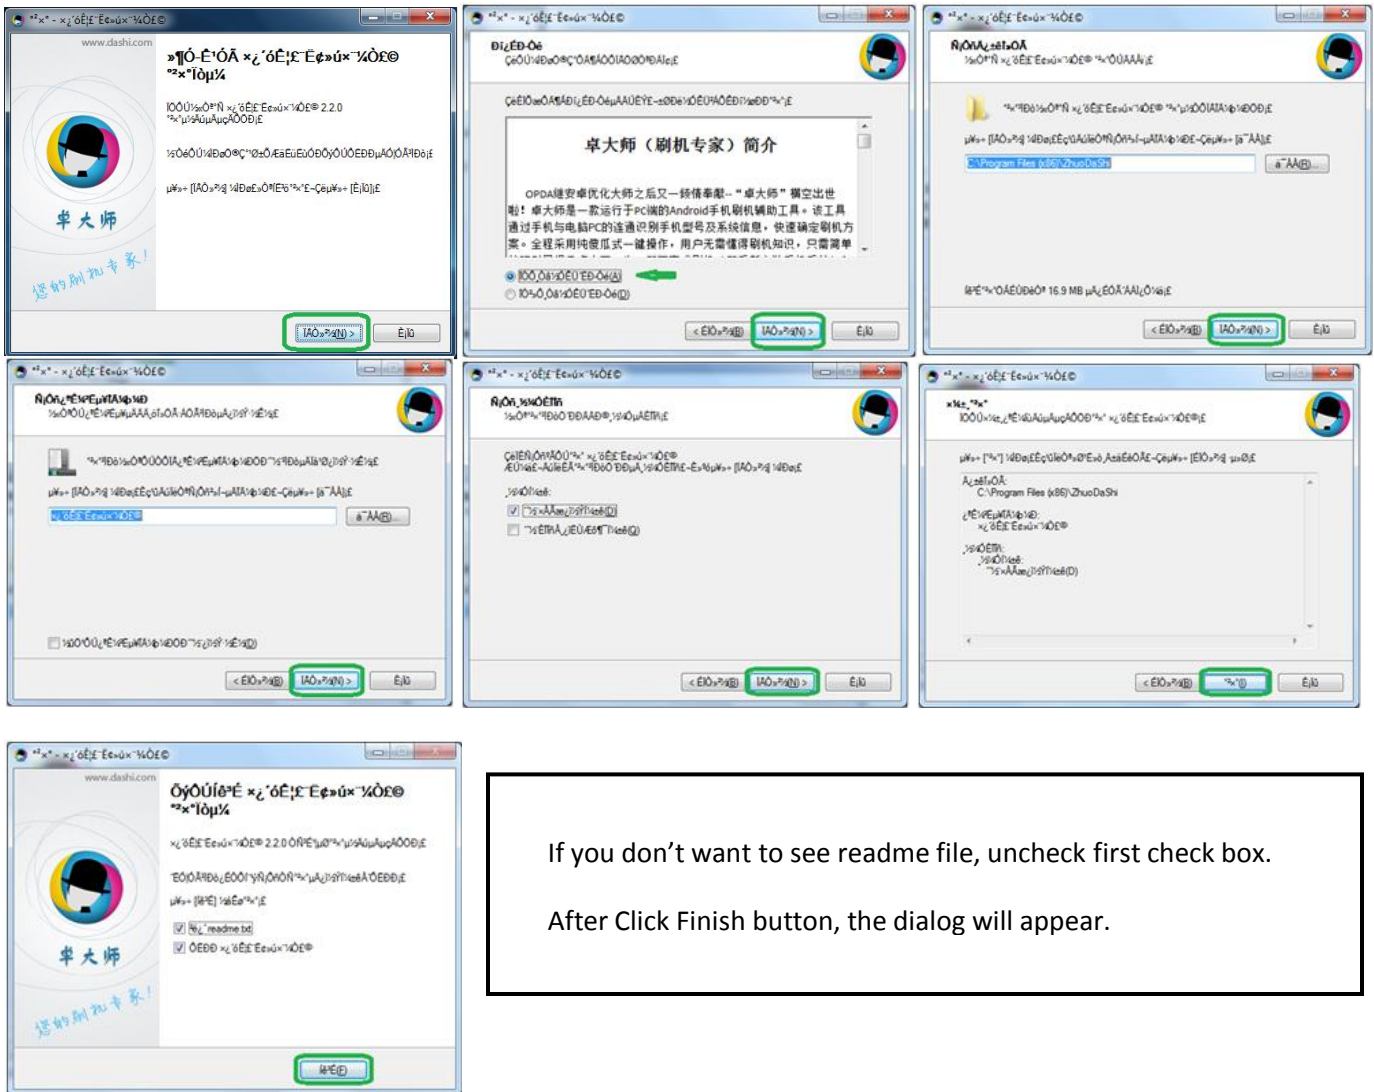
www.dashi.com

卓大师

您的刷机专家!

卓大师（刷机专家）简介

OPDA继安卓优化大师之后又一倾情奉献--"卓大师"横空出世啦！卓大师是一款运行于PC端的Android手机刷机辅助工具。该工具通过手机与电脑PC的连通识别手机型号及系统信息，快速确定刷机方案。全程采用纯傻瓜式一键操作，用户无需懂得刷机知识，只需简单

C:\Program Files (x86)\ZhuoDaShi

16.9 MB

2.2.0

C:\Program Files (x86)\ZhuoDaShi

www.dashi.com

2.2.0

readme.txt

卓大师

您的刷机专家!

If you don’t want to see readme file, uncheck first check box.

After Click Finish button, the dialog will appear.